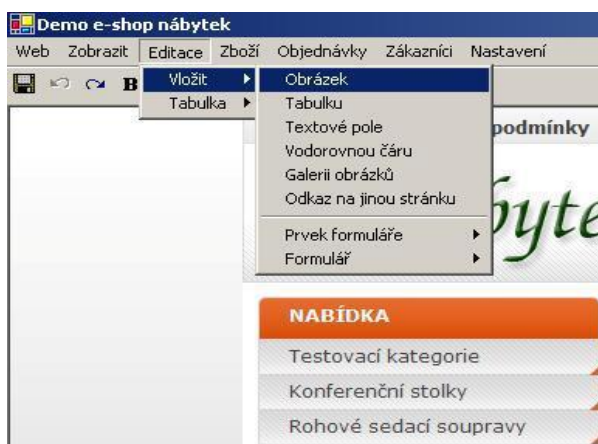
Demo e-shop nábytek

Web Zobrazit Editace Zboží Objednávky Zákazníci Nastavení

B

Vložit
Tabulka

Obrázek
Tabulku
Textové pole
Vodorovnou čáru
Galerii obrázků
Odkaz na jinou stránku
Prvek formuláře
Formulář

podmínky

ýte

NABÍDKA
Testovací kategorie
Konferenční stolky
Rohové sedací soupravy